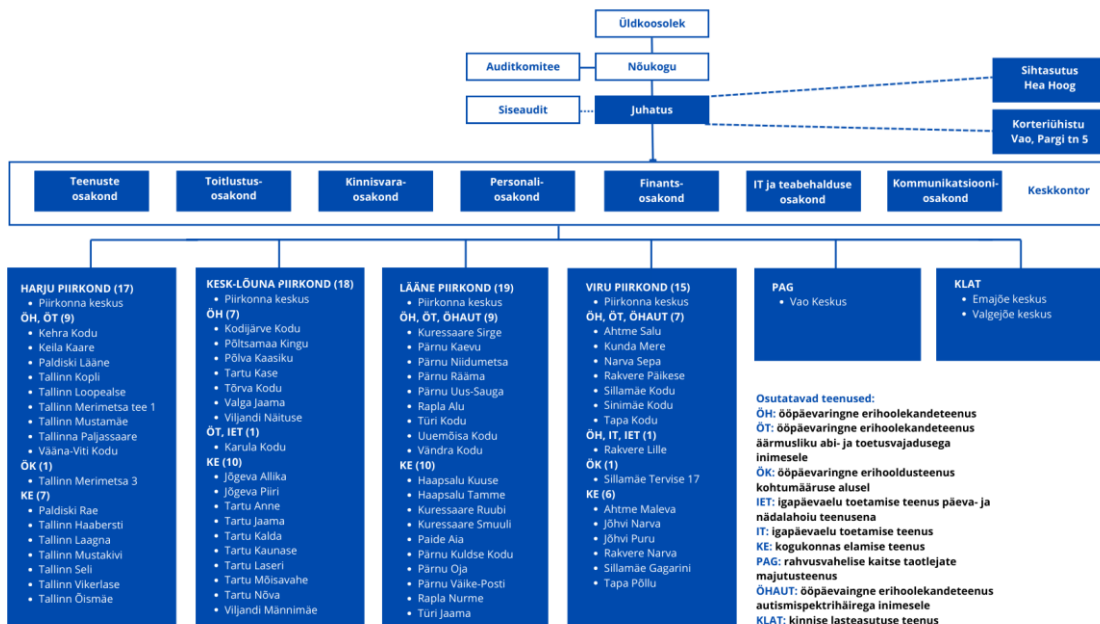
Üldkoosolek

Auditkomitee

Nõukogu

Siseaudit

Juhatus

Sihtasutus Hea Hoog

Korteriühistu Vao, Pargi tn 5

Teenuste osakond

Toitlustusosakond

Kinnisvaraosakond

Personaliosakond

Finantsosakond

IT ja teabehalduse osakond

Kommunikatsiooniosakond

Keskkontor

HARJU PIIRKOND (17)
- Piirkonna keskus
ÖH, ÖT (9)
- Kehra Kodu
- Keila Kaare
- Paldiski Lääne
- Tallinn Kopli
- Tallinn Loopealse
- Tallinn Merimetsa tee 1
- Tallinn Mustamäe
- Tallinna Paljassaare
- Vääna-Viti Kodu
ÖK (1)
- Tallinn Merimetsa 3
KE (7)
- Paldiski Rae
- Tallinn Haabersti
- Tallinn Laagna
- Tallinn Mustakivi
- Tallinn Seli
- Tallinn Vikerlase
- Tallinn Õismäe

KESK-LÕUNA PIIRKOND (18)
- Piirkonna keskus
ÖH (7)
- Kodijärve Kodu
- Põltsamaa Kingu
- Põlva Kaasiku
- Tartu Kase
- Tõrva Kodu
- Valga Jaama
- Viljandi Näituse
ÖT, IET (1)
- Karula Kodu
KE (10)
- Jõgeva Allika
- Jõgeva Piiri
- Tartu Anne
- Tartu Jaama
- Tartu Kalda
- Tartu Kaunase
- Tartu Laseri
- Tartu Mõisavahe
- Tartu Nõva
- Viljandi Männimäe

LÄÄNE PIIRKOND (19)
- Piirkonna keskus
ÖH, ÖT, ÖHAUT (9)
- Kuressaare Sirge
- Pärnu Kaevu
- Pärnu Niidumetsa
- Pärnu Rääma
- Pärnu Uus-Sauga
- Rapla Alu
- Türi Kodu
- Uuemõisa Kodu
- Vändra Kodu
KE (10)
- Haapsalu Kuuse
- Haapsalu Tamme
- Kuressaare Ruubi
- Kuressaare Smuuli
- Paide Aia
- Pärnu Kuldse Kodu
- Pärnu Oja
- Pärnu Väike-Posti
- Rapla Nurme
- Türi Jaama

VIRU PIIRKOND (15)
- Piirkonna keskus
ÖH, ÖT, ÖHAUT (7)
- Ahtme Salu
- Kunda Mere
- Narva Sepa
- Rakvere Päikese
- Sillamäe Kodu
- Sinimäe Kodu
- Tapa Kodu
ÖH, IT, IET (1)
- Rakvere Lille
ÖK (1)
- Sillamäe Tervise 17
KE (6)
- Ahtme Maleva
- Jõhvi Narva
- Jõhvi Puru
- Rakvere Narva
- Sillamäe Gagarini
- Tapa Põllu

PAG
- Vao Keskus

KLAT
- Emajõe keskus
- Valgejõe keskus

Osutatavad teenused:
ÖH: ööpäevaringne erihoolekandeteenus
ÖT: ööpäevaringne erihoolekandeteenus äärmuslikü abi- ja toetusvajadusega inimesele
ÖK: ööpäevaringne erihooldusteenus kohtumääruse alusel
IET: igapäevaelu toetamise teenus päeva- ja nädalahoiu teenusena
IT: igapäevaelu toetamise teenus
KE: kogukonnas elamise teenus
PAG: rahvusvahelise kaitse taotlejate majutusteenus
ÖHAUT: ööpäevaringne erihoolekandeteenus autismispektrihäirega inimesele
KLAT: kinnise lasteasutuse teenus